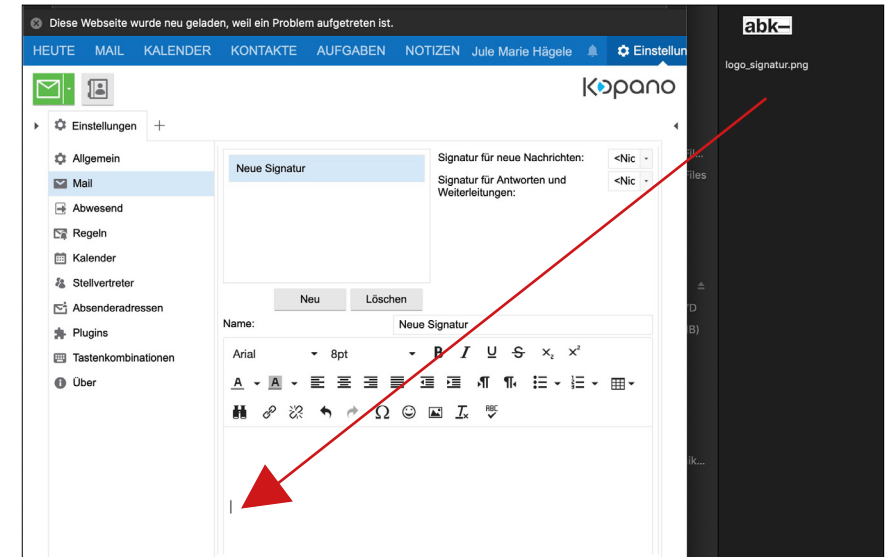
Diese Webseite wurde neu geladen, weil ein Problem aufgetreten ist.

HEUTE MAIL KALENDER KONTAKTE AUFGABEN NOTIZEN Jule Marie Hägele Einstellun

kopano

Einstellungen +

Allgemein
Mail
Abwesend
Regeln
Kalender
Stellvertreter
Absenderadressen
Plugins
Tastenkombinationen
Über

Neue Signatur

Signatur für neue Nachrichten: <Nic

Signatur für Antworten und Weiterleitungen: <Nic

Neu Löschen

Name: Neue Signatur

Arial 8pt B I U S $x_2$ $x^2$

Ω

abk—

logo_signatur.png

fil...
Files
D
B)
ik...